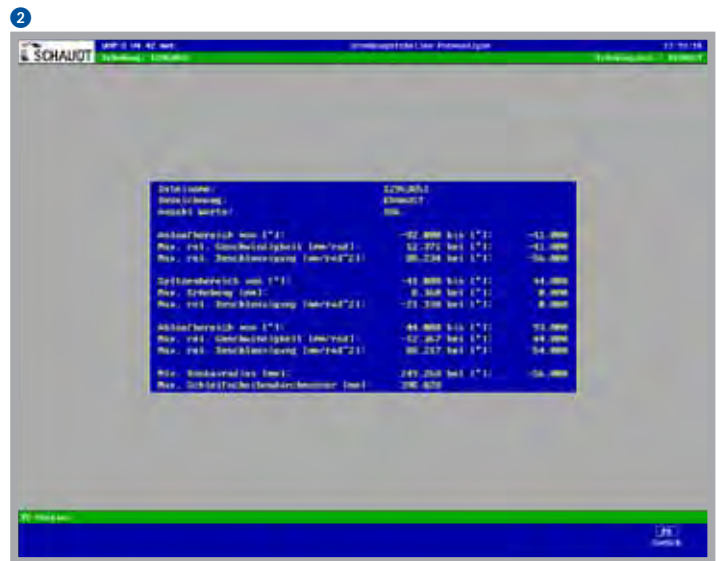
2

SCHAUDT

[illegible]

Dateiname: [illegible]
Bezeichnung: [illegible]
Anzahl Werte: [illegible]

Ablaufbereich von [°]: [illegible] bis [°]: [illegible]
Max. rel. Geschwindigkeit [mm/rad]: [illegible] bei [°]: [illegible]
Max. rel. Beschleunigung [mm/rad^2]: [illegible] bei [°]: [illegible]

Spitzenbereich von [°]: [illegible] bis [°]: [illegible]
Max. Erhebung [mm]: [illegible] bei [°]: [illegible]
Max. rel. Beschleunigung [mm/rad^2]: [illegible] bei [°]: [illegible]

Ablaufbereich von [°]: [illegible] bis [°]: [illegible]
Max. rel. Geschwindigkeit [mm/rad]: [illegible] bei [°]: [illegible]
Max. rel. Beschleunigung [mm/rad^2]: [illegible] bei [°]: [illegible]

Min. Konkavradius [mm]: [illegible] bei [°]: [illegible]
Max. Schleifscheibendurchmesser [mm]: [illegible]

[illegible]

F8
Zurück